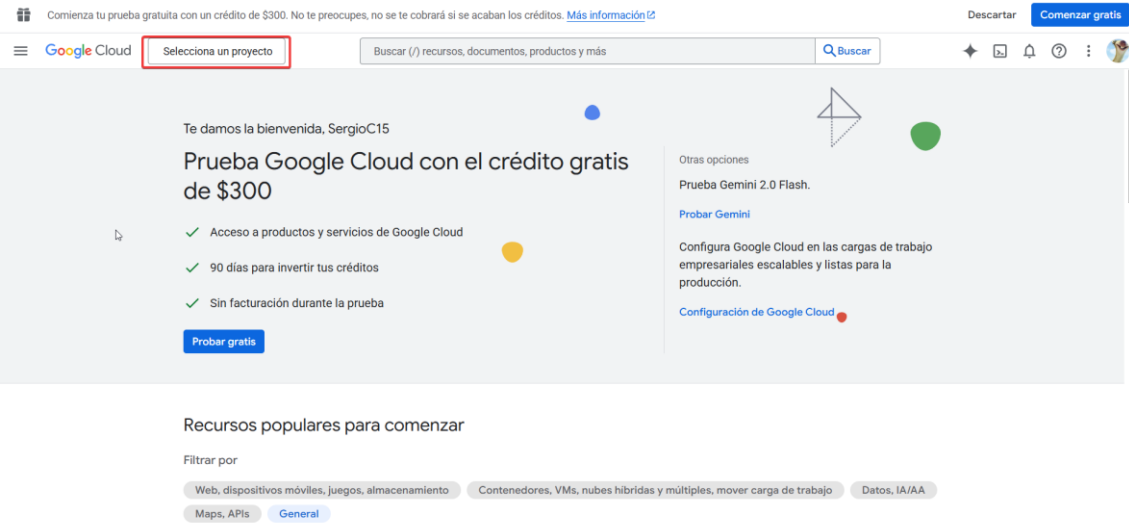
Comienza tu prueba gratuita con un crédito de $300. No te preocupes, no se te cobrará si se acaban los créditos. Más información

Descartar

Comenzar gratis

Google Cloud

Selecciona un proyecto

Buscar (/) recursos, documentos, productos y más

Buscar

Te damos la bienvenida, SergioC15

Prueba Google Cloud con el crédito gratis de $300

Acceso a productos y servicios de Google Cloud

90 días para invertir tus créditos

Sin facturación durante la prueba

Probar gratis

Otras opciones

Prueba Gemini 2.0 Flash.

Probar Gemini

Configura Google Cloud en las cargas de trabajo empresariales escalables y listas para la producción.

Configuración de Google Cloud

Recursos populares para comenzar

Filtrar por

Web, dispositivos móviles, juegos, almacenamiento

Contenedores, VMs, nubes híbridas y múltiples, mover carga de trabajo

Datos, IA/AA

Maps, APIs

General